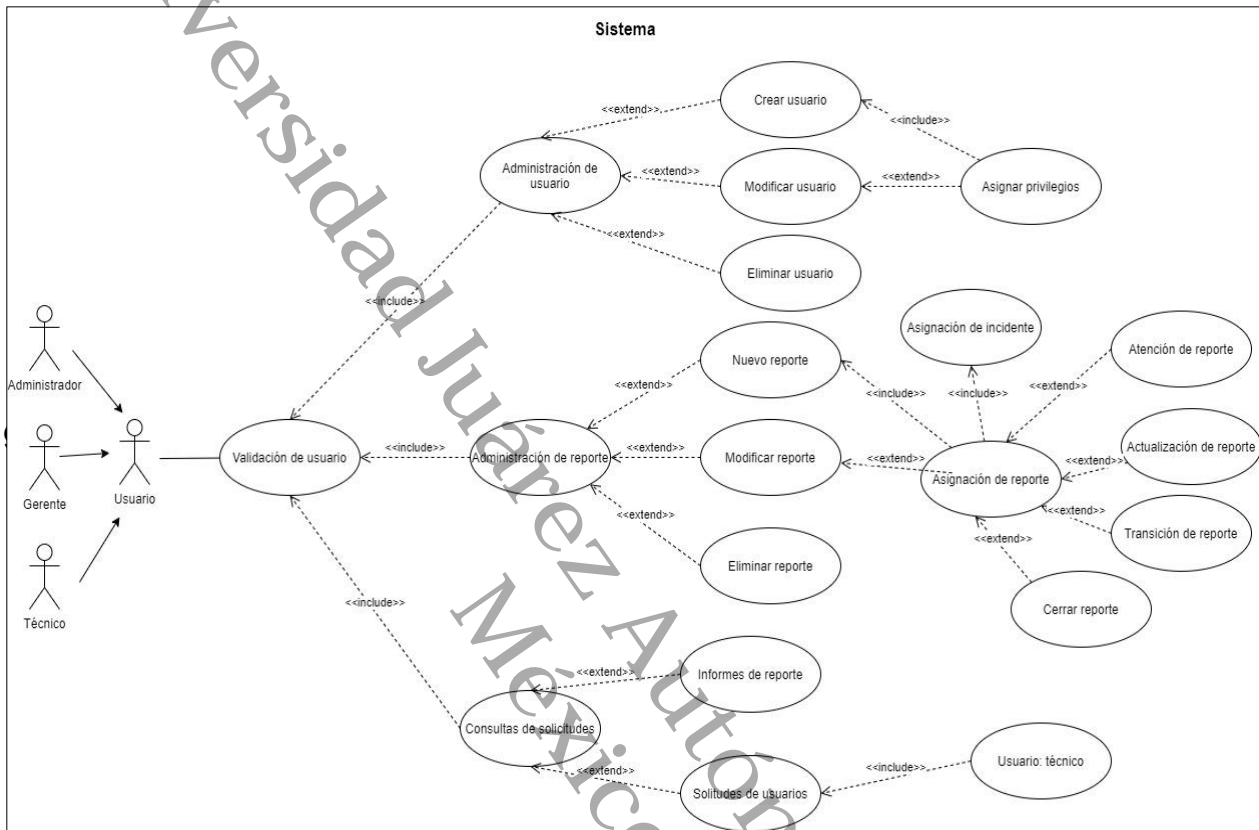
Sistema

Crear usuario

<<extend>>

<<include>>

Administración de usuario

<<extend>>

Modificar usuario

<<extend>>

Asignar privilegios

<<extend>>

Eliminar usuario

<<include>>

Administrador

Gerente

Usuario

Técnico

Validación de usuario

<<include>>

Administración de reporte

Nuevo reporte

<<extend>>

Modificar reporte

<<extend>>

Eliminar reporte

<<extend>>

Asignación de incidente

Atención de reporte

<<include>>

<<include>>

<<extend>>

<<extend>>

Asignación de reporte

<<extend>>

Actualización de reporte

<<extend>>

Transición de reporte

<<extend>>

Cerrar reporte

<<include>>

Informes de reporte

<<extend>>

Consultas de solicitudes

<<extend>>

Solitudes de usuarios

<<include>>

Usuario: técnico

versidad Juárez Autón México